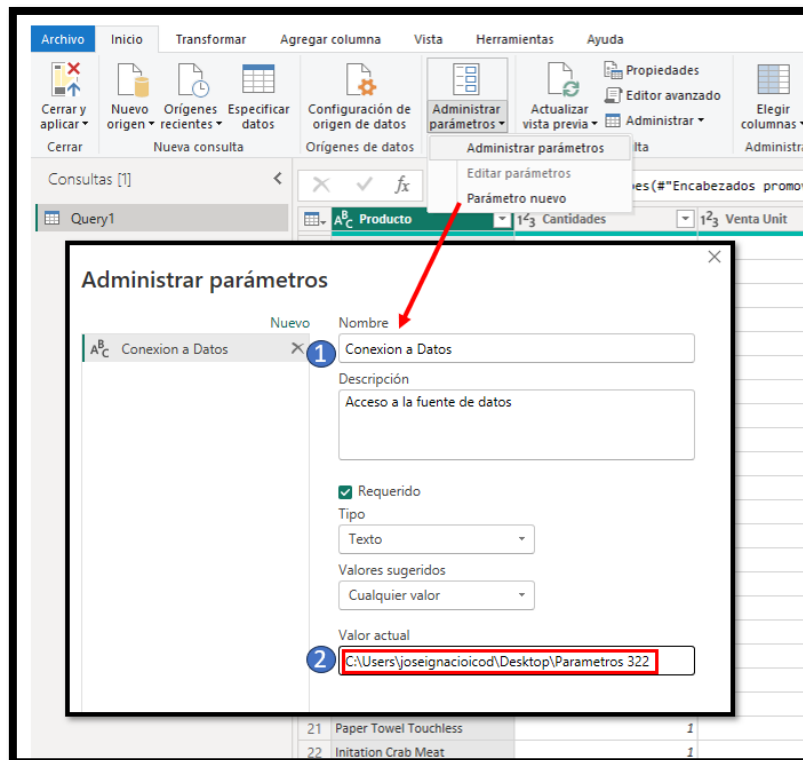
Archivo Inicio Transformar Agregar columna Vista Herramientas Ayuda

Cerrar y aplicar
Cerrar

Nuevo origen
Orígenes recientes
Especificar datos
Nueva consulta

Configuración de origen de datos
Orígenes de datos

Administrar parámetros

Actualizar vista previa

Propiedades
Editor avanzado
Administrar

Elegir columnas
Administra

Administrar parámetros
Editar parámetros
Parámetro nuevo

Consultas [1]

Query1

es(#"Encabezados promo

Producto
$1^2_3$ Cantidades
$1^2_3$ Venta Unit

Administrar parámetros

Nuevo
Conexion a Datos

Nombre
1
Conexion a Datos

Descripción
Acceso a la fuente de datos

Requerido
Tipo
Texto
Valores sugeridos
Cualquier valor
Valor actual
2
C:\Users\joseignacioicod\Desktop\Parametros 322

21 Paper Towel Touchless 1
22 Initation Crab Meat 1